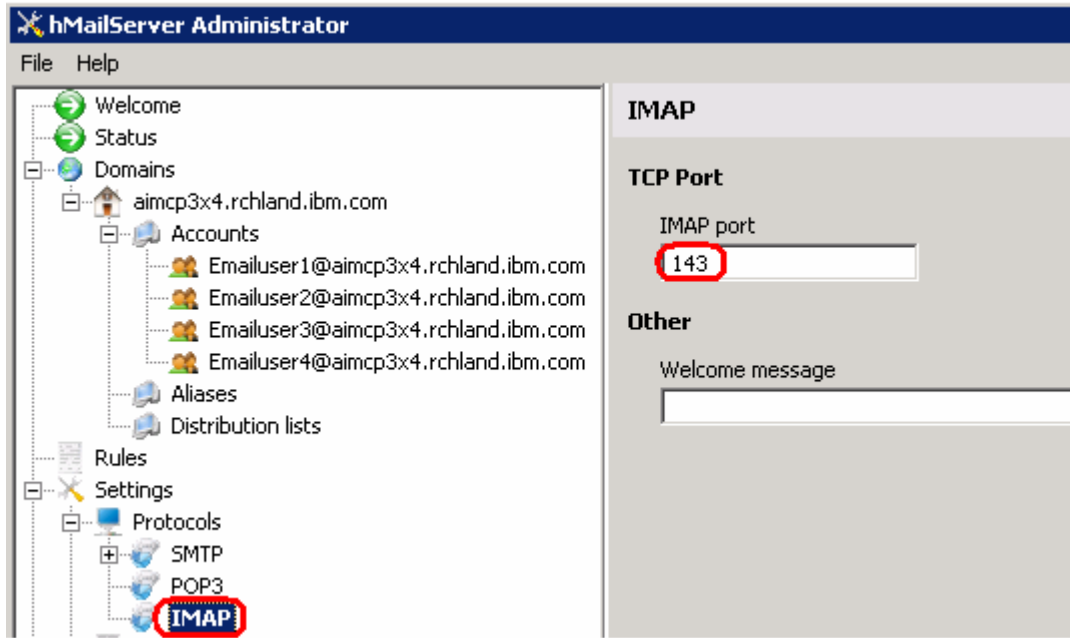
hMailServer Administrator

File Help

Welcome
Status
Domains
aimcp3x4.rchland.ibm.com
Accounts
Emailuser1@aimcp3x4.rchland.ibm.com
Emailuser2@aimcp3x4.rchland.ibm.com
Emailuser3@aimcp3x4.rchland.ibm.com
Emailuser4@aimcp3x4.rchland.ibm.com
Aliases
Distribution lists
Rules
Settings
Protocols
SMTP
POP3
IMAP

IMAP

TCP Port

IMAP port

143

Other

Welcome message